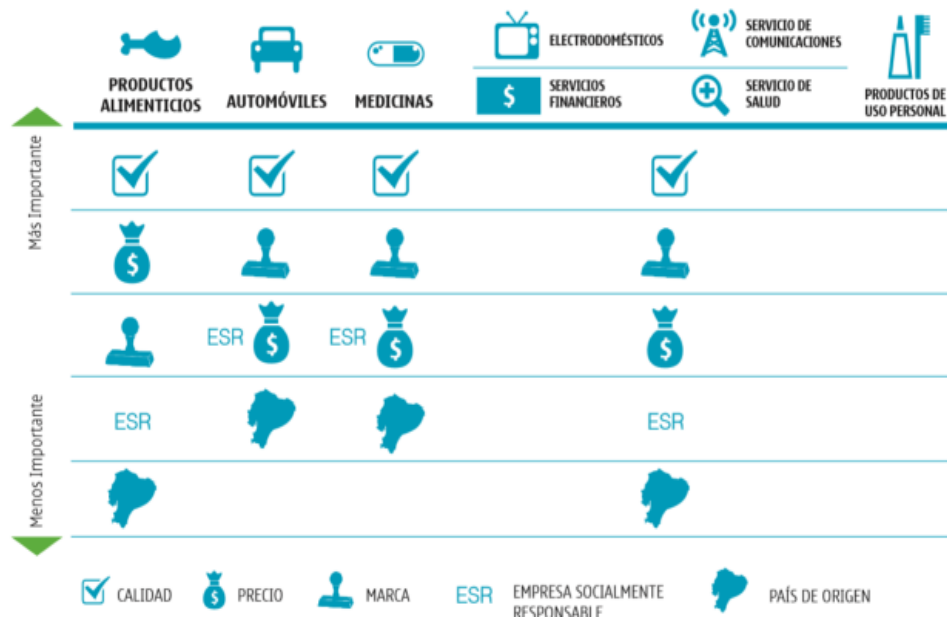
PRODUCTOS ALIMENTICIOS

AUTOMÓVILES

MEDICINAS

ELECTRODOMÉSTICOS

SERVICIO DE COMUNICACIONES

SERVICIOS FINANCIEROS

SERVICIO DE SALUD

PRODUCTOS DE USO PERSONAL

Más Importante

Menos Importante

ESR ESR

ESR ESR

CALIDAD PRECIO MARCA ESR EMPRESA SOCIALMENTE RESPONSABLE PAÍS DE ORIGEN